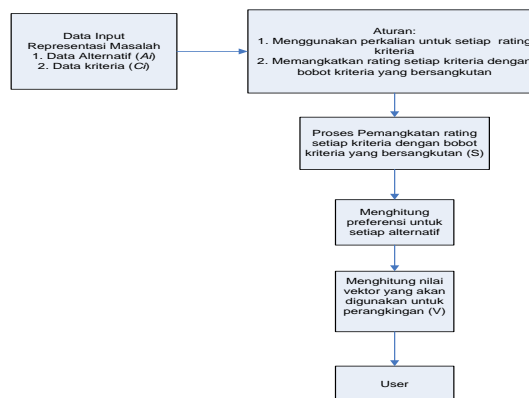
Data Input
Representasi Masalah
1. Data Alternatif (*Ai*)
2. Data kriteria (*Ci*)

Aturan:
1. Menggunakan perkalian untuk setiap rating kriteria
2. Memangkatkan rating setiap kriteria dengan bobot kriteria yang bersangkutan

Proses Pemangkatan rating setiap kriteria dengan bobot kriteria yang bersangkutan (S)

Menghitung preferensi untuk setiap alternatif

Menghitung nilai vektor yang akan digunakan untuk perangkingan (V)

User